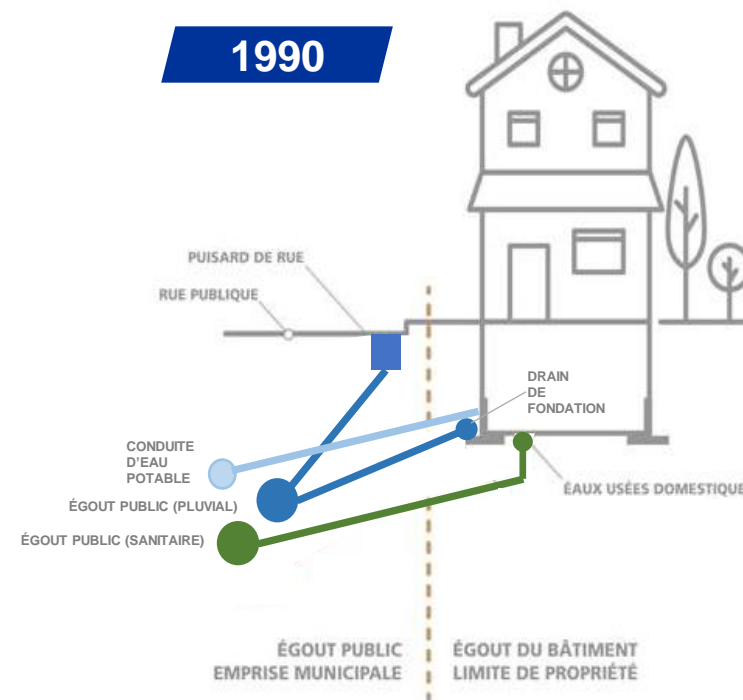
1990

PUISARD DE RUE

RUE PUBLIQUE

DRAIN DE FONDATION

CONDUITE D'EAU POTABLE

ÉGOUT PUBLIC (PLUVIAL)

ÉGOUT PUBLIC (SANITAIRE)

EAUX USÉES DOMESTIQUE

ÉGOUT PUBLIC
EMPRISE MUNICIPALE

ÉGOUT DU BÂTIMENT
LIMITE DE PROPRIÉTÉ